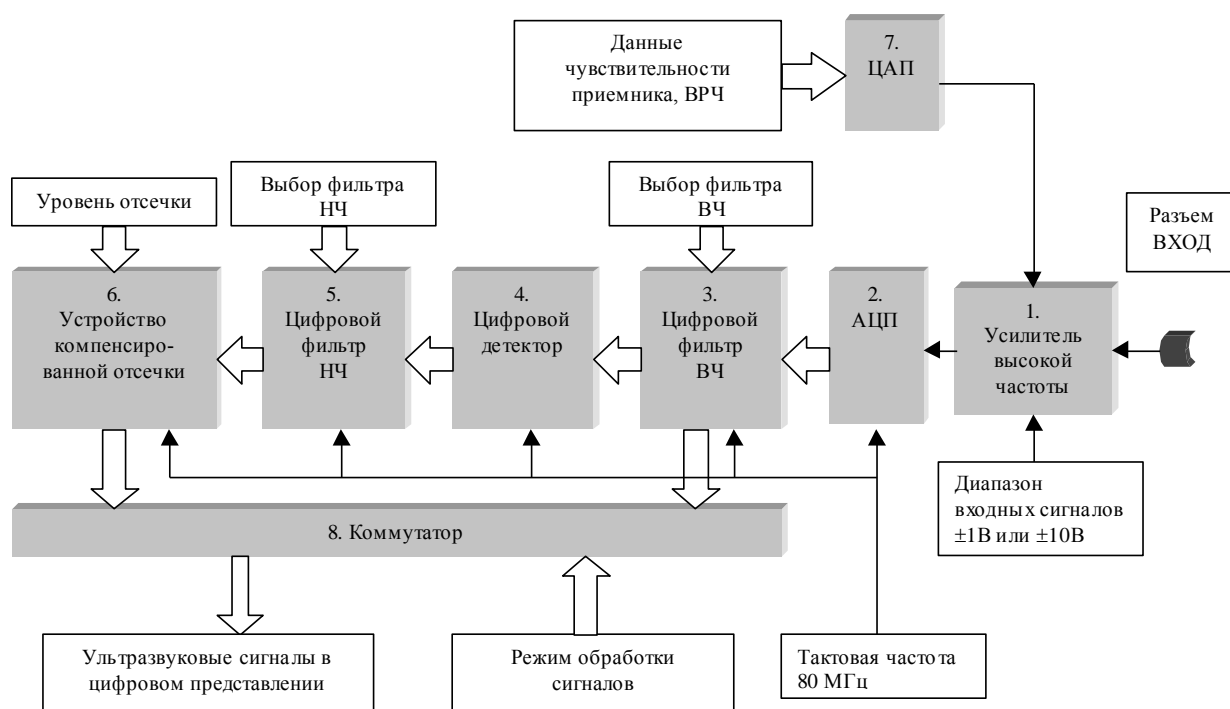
Данные чувствительности приемника, ВРЧ

7. ЦАП

Уровень отсечки

Выбор фильтра НЧ

Выбор фильтра ВЧ

Разъем ВХОД

6. Устройство компенсированной отсечки

5. Цифровой фильтр НЧ

4. Цифровой детектор

3. Цифровой фильтр ВЧ

2. АЦП

1. Усилитель высокой частоты

Диапазон входных сигналов ±1В или ±10В

8. Коммутатор

Ультразвуковые сигналы в цифровом представлении

Режим обработки сигналов

Тактовая частота 80 МГц